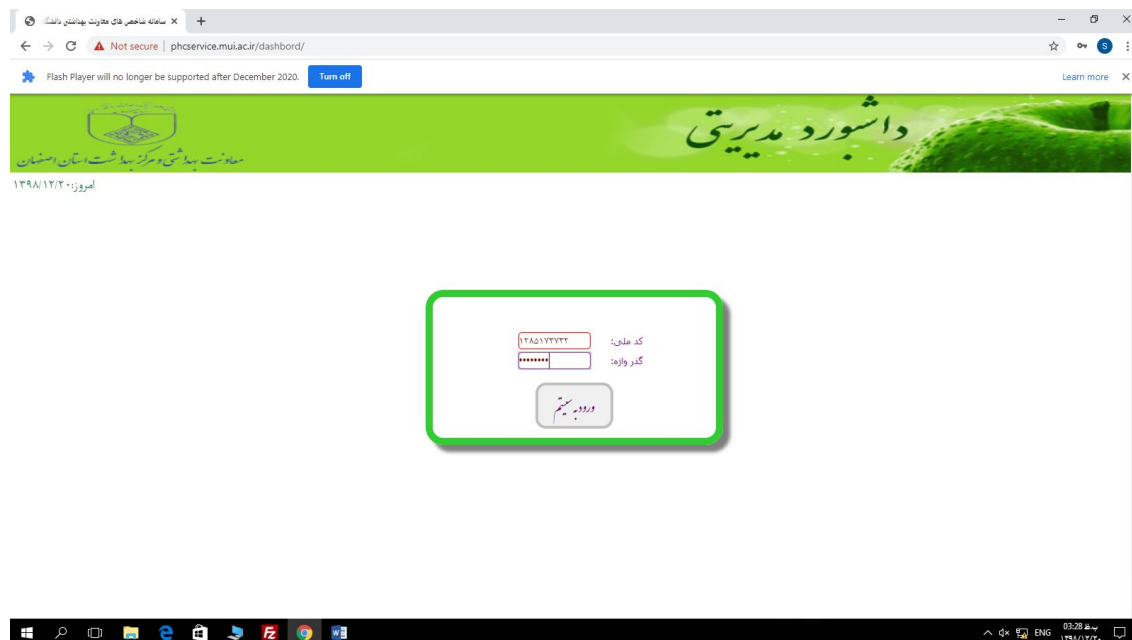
سامانه شاخص های معاونت بهداشتی دانشگا ×
Not secure | phcservice.mui.ac.ir/dashbord/
Flash Player will no longer be supported after December 2020. Turn off
Learn more

داشبورد مدیریتی
معاونت بهداشتی و مرکز بهداشت استان اصفهان
امروز: ۱۳۹۸/۱۲/۲۰

کد ملی: ۱۲۸۵۱۷۳۷۳۳
گذر واژه: ••••••••
ورود به سیستم

ENG 03:28 ب.ظ ۱۳۹۸/۱۲/۲۰